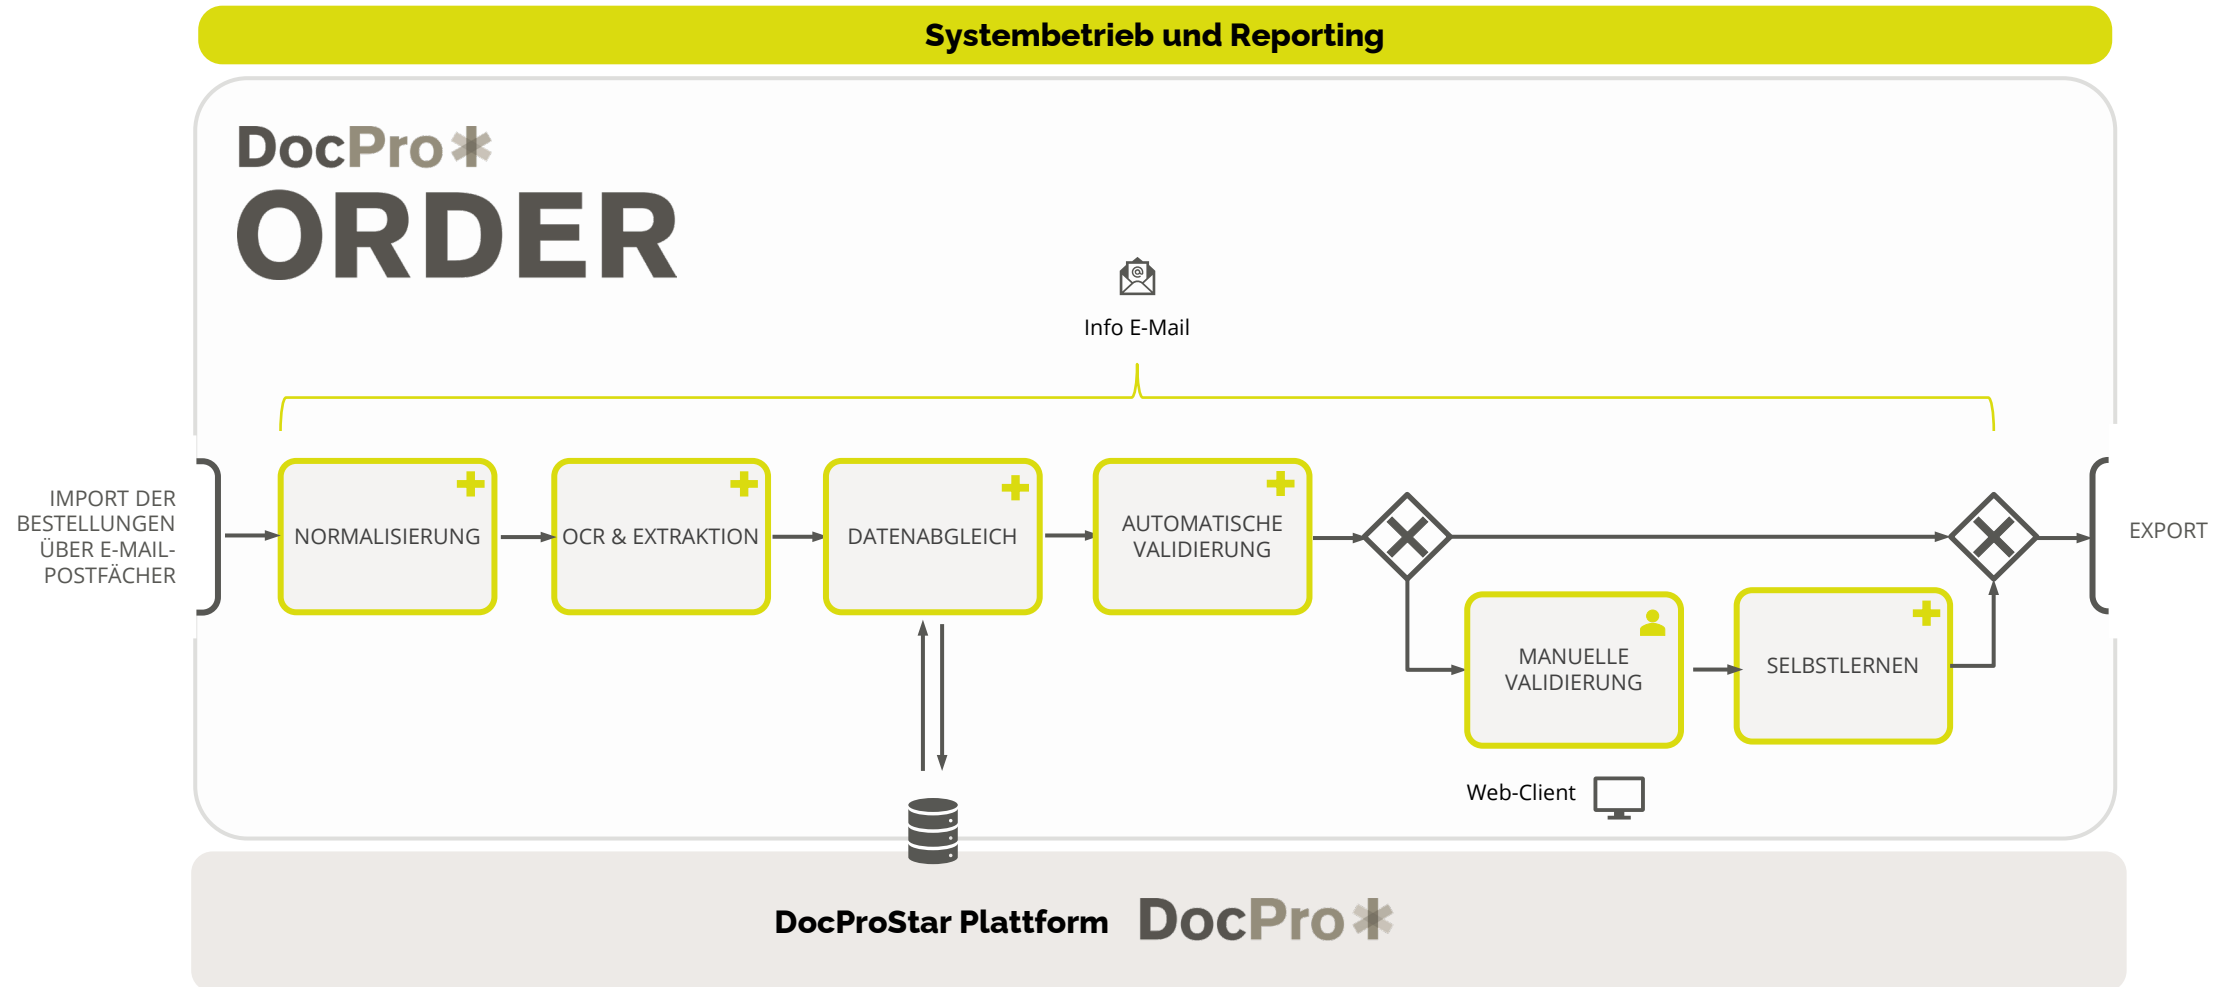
Systembetrieb und Reporting

DocPro

ORDER

Info E-Mail

IMPORT DER BESTELLUNGEN ÜBER E-MAIL-POSTFÄCHER

NORMALISIERUNG

OCR & EXTRAKTION

DATENABGLEICH

AUTOMATISCHE VALIDIERUNG

EXPORT

MANUELLE VALIDIERUNG

SELBSTLERNEN

Web-Client

DocProStar Plattform DocPro